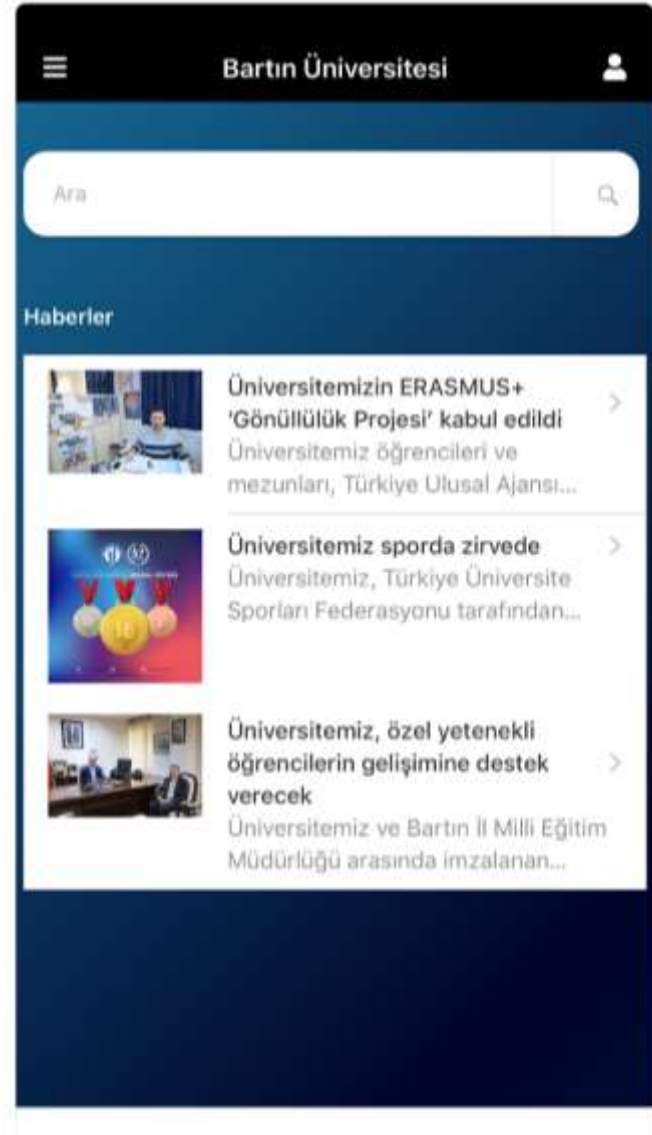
Bartın Üniversitesi

Ara

Haberler

Üniversitemizin ERASMUS+ 'Gönüllülük Projesi' kabul edildi
Üniversitemiz öğrencileri ve mezunları, Türkiye Ulusal Ajansı...

Üniversitemiz sporda zirvede
Üniversitemiz, Türkiye Üniversite Sporları Federasyonu tarafından...

Üniversitemiz, özel yetenekli öğrencilerin gelişimine destek verecek
Üniversitemiz ve Bartın İl Milli Eğitim Müdürlüğü arasında imzalanan...